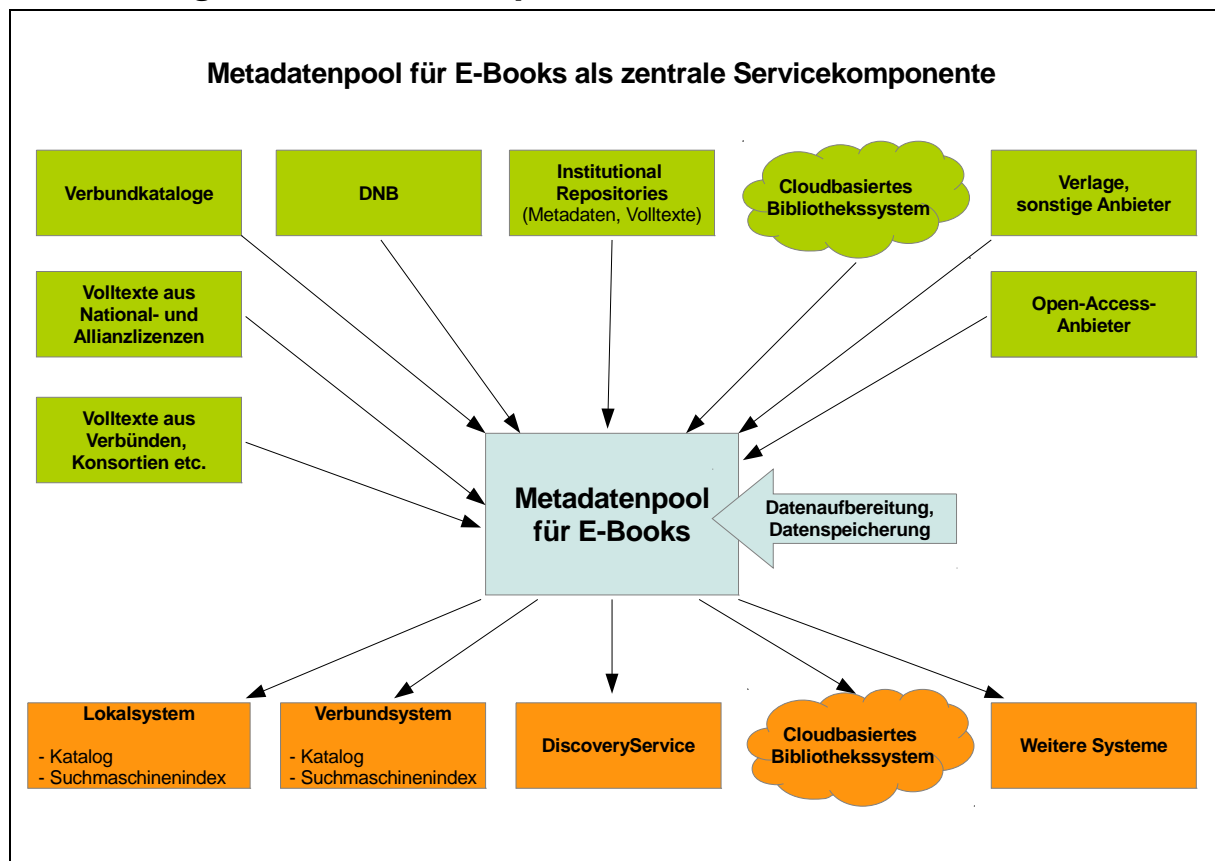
Metadatenpool für E-Books als zentrale Servicekomponente

Verbundkataloge

DNB

Institutional Repositories (Metadaten, Volltexte)

Cloudbasiertes Bibliothekssystem

Verlage, sonstige Anbieter

Volltexte aus National- und Allianzlizenzen

Open-Access-Anbieter

Volltexte aus Verbünden, Konsortien etc.

Metadatenpool für E-Books

Datenaufbereitung, Datenspeicherung

Lokalsystem

- Katalog
- Suchmaschinenindex

Verbundsystem

- Katalog
- Suchmaschinenindex

DiscoveryService

Cloudbasiertes Bibliothekssystem

Weitere Systeme